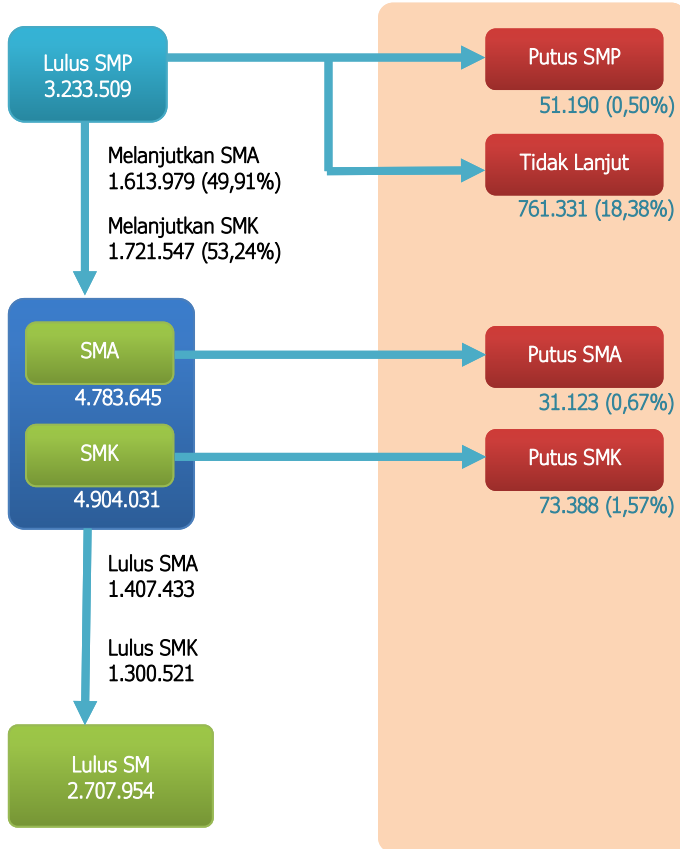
Lulus SMP
3.233.509

Putus SMP
51.190 (0,50%)

Tidak Lanjut
761.331 (18,38%)

Melanjutkan SMA
1.613.979 (49,91%)

Melanjutkan SMK
1.721.547 (53,24%)

SMA
4.783.645

Putus SMA
31.123 (0,67%)

SMK
4.904.031

Putus SMK
73.388 (1,57%)

Lulus SMA
1.407.433

Lulus SMK
1.300.521

Lulus SM
2.707.954